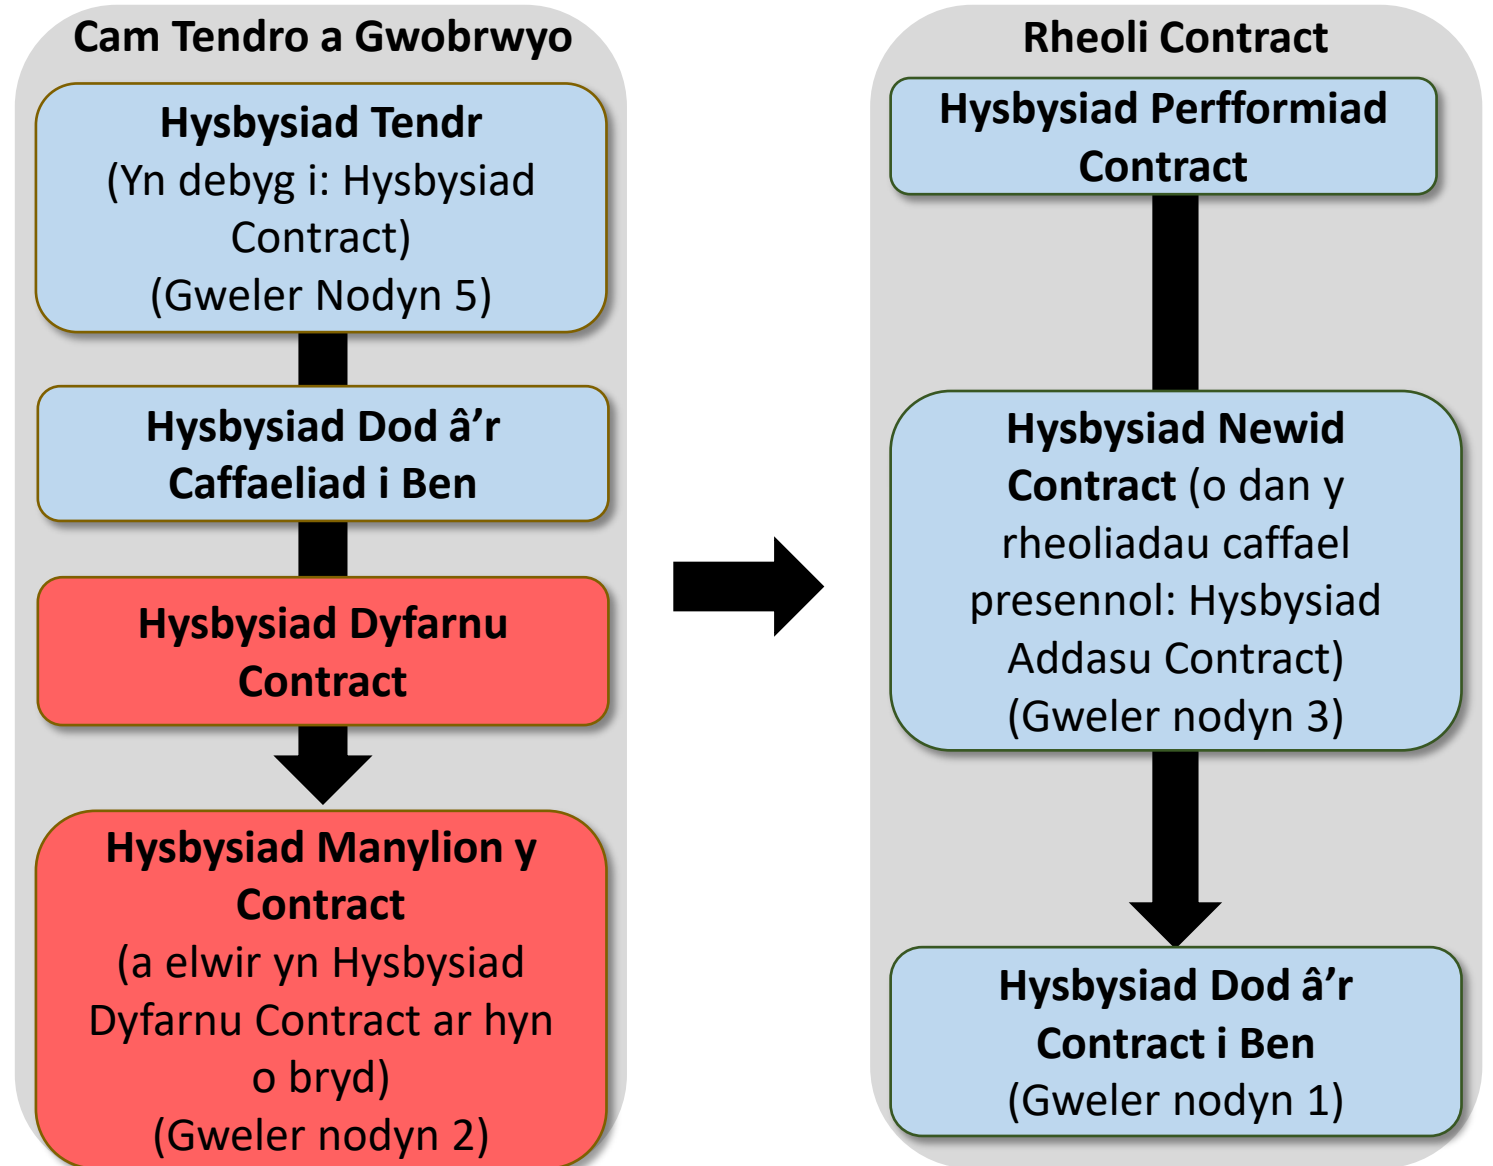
Cam Tendro a Gwobrwyo

Hysbysiad Tendr
(Yn debyg i: Hysbysiad Contract)
(Gweler Nodyn 5)

Hysbysiad Dod â'r Caffaeliad i Ben

Hysbysiad Dyfarnu Contract

Hysbysiad Manylion y Contract
(a elwir yn Hysbysiad Dyfarnu Contract ar hyn o bryd)
(Gweler nodyn 2)

Rheoli Contract

Hysbysiad Perfformiad Contract

Hysbysiad Newid Contract (o dan y rheoliadau caffael presennol: Hysbysiad Addasu Contract)
(Gweler nodyn 3)

Hysbysiad Dod â'r Contract i Ben
(Gweler nodyn 1)